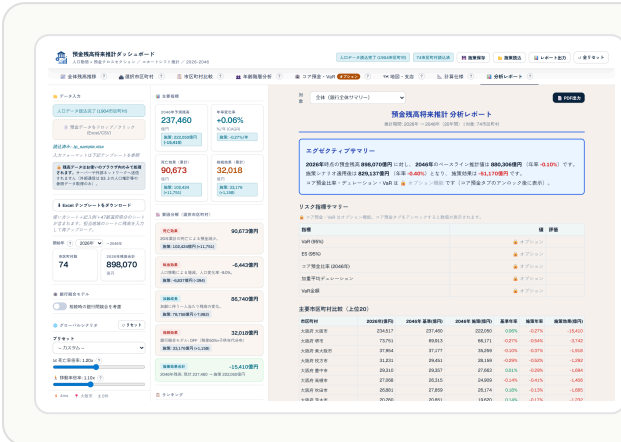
預金残高将来推計ダッシュボード
人口動態 × 預金モメンタムモデル ／ シナリオ比較 ／ 2026-2046

人口データ読み込み済 (1,904件読み込み済)
74市町村対象
複数権限
施策図込
レポート出力
全て表示

全体概要推移
選択市町村別
市区町村比較
年齢階層分析
コア預金・VaR オプション
地図・比較
計算仕様
分析レポート

データ入力
人口データ読込完了 (1,904件読込済)
預金データをアップロード (Excel/CSV)
読込済み：jp_sample.xlsx
Excelテンプレートをダウンロード
開始年 2026年 〜 2046年
推計対象数 74
2026年預金残高 898,070 億円
都市間移動モデル
シナリオ
メカニズム

主要指標
2046年予測預金 237,460 億円
年率変化率 +0.06%
前年比
90,673 億円
32,018 億円

分析軸 全体（選択の全体サマリー）
PDF出力

預金残高将来推計 分析レポート
推計期間：2026年 〜 2046年（20年間）｜対象：74市区町村

エグゼクティブサマリー
2026年時点の預金残高 898,070億円 に対し、2046年のベースライン推計値 880,306億円（年率 -0.10%）です。施策シナリオ適用後は 829,137億円（年率 -0.40%）となり、施策効果は -51,170億円です。コア預金比率・デュレーション・VaR は オプション機能 です（コア預金タブのアンロックで表示）。

リスク指標サマリー
| 指標 | 値 | 評価 |
|---|---|---|
| VaR (95%) | オプション | |
| ES (95%) | オプション | |
| コア預金比率 (2046年) | オプション | |
| 加重平均デュレーション | オプション | |
| VaR金額 | オプション | |

主要市区町村比較（上位20）
| 市区町村 | 2026年預金 | 2046年 基準推計 | 2046年 施策適用 | 基準年率 | 施策年率 | 施策効果 |
|---|---|---|---|---|---|---|
| 大阪市 北区 | 234,517 | 237,460 | 222,090 | 0.06% | -0.27% | -15,410 |
| 大阪府 堺市 | 73,751 | 69,913 | 68,171 | -0.27% | -0.54% | -3,742 |
| 大阪府 東大阪市 | 37,864 | 37,177 | 35,299 | -0.10% | -0.37% | -1,618 |
| | 31,231 | 29,451 | 28,150 | -0.29% | -0.52% | -1,311 |
| | 29,316 | 29,357 | 27,663 | 0.01% | -0.29% | -1,694 |
| | 27,168 | 26,315 | 24,909 | -0.16% | -0.43% | -1,406 |
| | 26,861 | 27,800 | 26,174 | 0.17% | -0.13% | -1,626 |